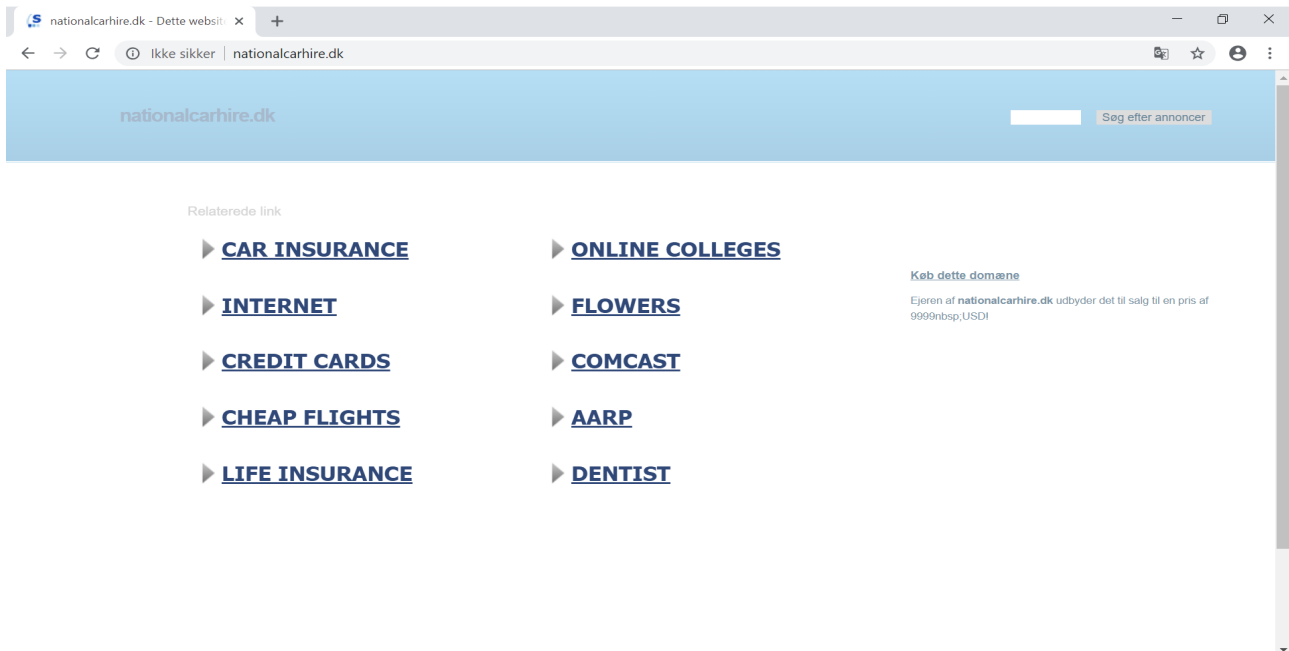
nationalcarhire.dk - Dette websit ×

Ikke sikker | nationalcarhire.dk

nationalcarhire.dk

Søg efter annoncer

Relaterede link

CAR INSURANCE

INTERNET

CREDIT CARDS

CHEAP FLIGHTS

LIFE INSURANCE

ONLINE COLLEGES

FLOWERS

COMCAST

AARP

DENTIST

Køb dette domæne

Ejeren af **nationalcarhire.dk** udbyder det til salg til en pris af 9999nbsp;USDI